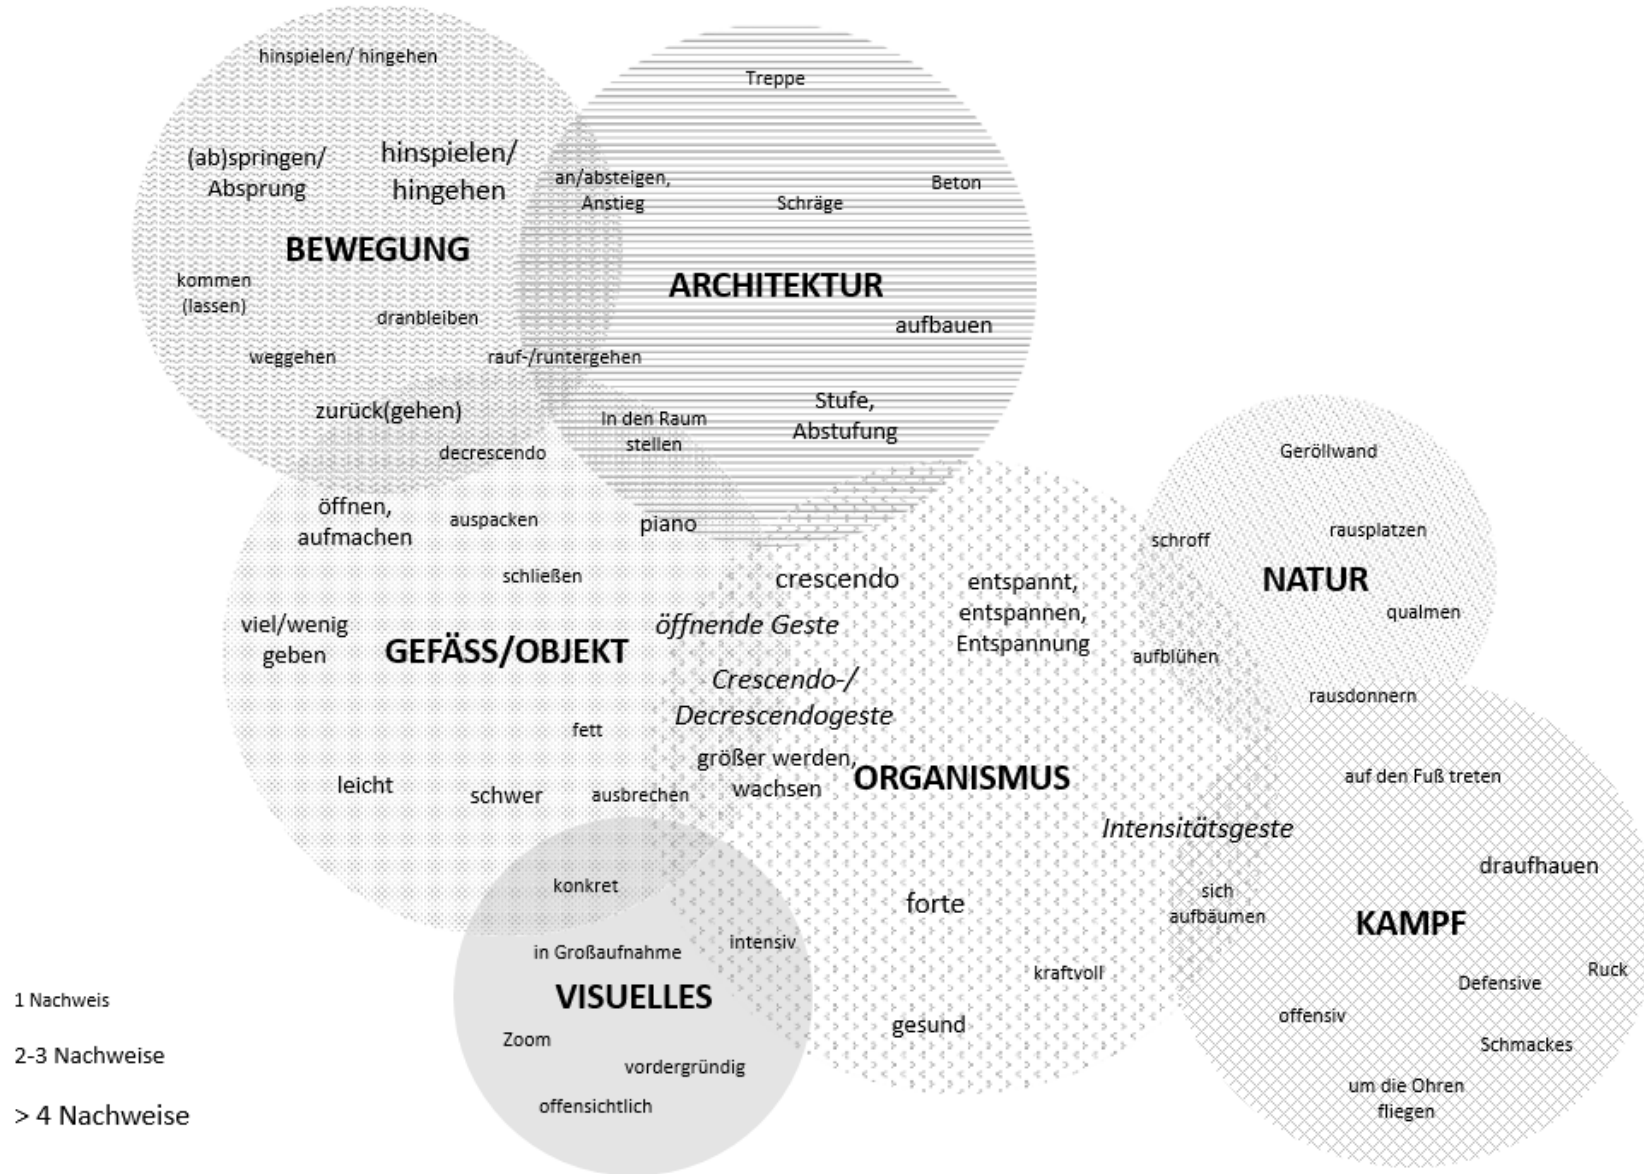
hinspielen/ hingehen

(ab)springen/ Absprung

hinspielen/ hingehen

BEWEGUNG

kommen (lassen)

dranbleiben

weggehen

zurück(gehen)

Treppe

an/absteigen, Anstieg

Schräge

Beton

ARCHITEKTUR

aufbauen

rauf-/runtergehen

In den Raum stellen

Stufe, Abstufung

decrescendo

öffnen, aufmachen

auspacken

piano

schließen

viel/wenig geben

GEFÄSS/OBJEKT

fett

leicht

schwer

ausbrechen

crescendo

öffnende Geste

Crescendo-/ Decrescendogeste

größer werden, wachsen

entspannt, entspannen, Entspannung

ORGANISMUS

Intensitätsgeste

forte

kraftvoll

gesund

Geröllwand

schroff

rausplatzen

NATUR

qualmen

aufblühen

rausdonnern

auf den Fuß treten

draufhauen

sich aufbäumen

KAMPF

Ruck

Defensive

offensiv

Schmackes

um die Ohren fliegen

konkret

in Großaufnahme

intensiv

VISUELLES

Zoom

vordergründig

offensichtlich

1 Nachweis

2-3 Nachweise

> 4 Nachweise